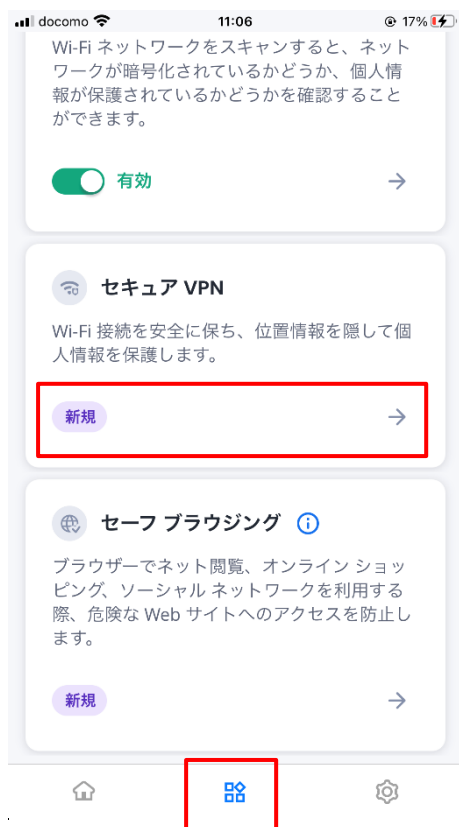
docomo 11:06 17%

Wi-Fi ネットワークをスキャンすると、ネットワークが暗号化されているかどうか、個人情報が保護されているかどうかを確認することができます。

有効

セキュア VPN

Wi-Fi 接続を安全に保ち、位置情報を隠して個人情報を保護します。

新規

セーフ ブラウジング

ブラウザーでネット閲覧、オンライン ショッピング、ソーシャル ネットワークを利用する際、危険な Web サイトへのアクセスを防止します。

新規